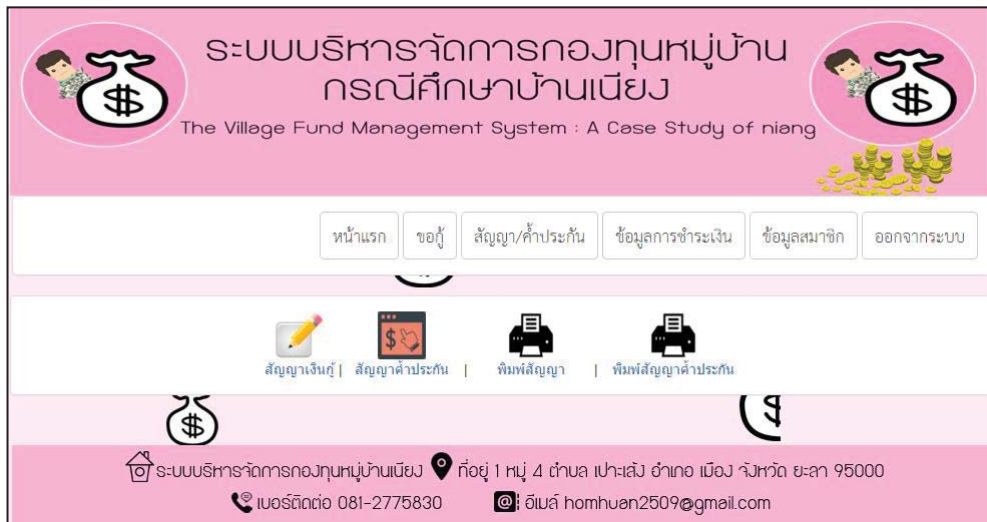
ระบบบริหารจัดการกองทุนหมู่บ้าน
กรณีศึกษาบ้านเนียง

The Village Fund Management System : A Case Study of niang

หน้าแรก | ขอกู้ | สัญญา/ค้ำประกัน | ข้อมูลการชำระเงิน | ข้อมูลสมาชิก | ออกจากระบบ

สัญญาเงินกู้ | สัญญาค้ำประกัน | พิมพ์สัญญา | พิมพ์สัญญาค้ำประกัน

ระบบบริหารจัดการกองทุนหมู่บ้านเนียง ที่อยู่ 1 หมู่ 4 ตำบล เปาะเส้ง อำเภอ เมือง จังหวัด ยะลา 95000
เบอร์ติดต่อ 081-2775830 อีเมล์ homhuan2509@gmail.com